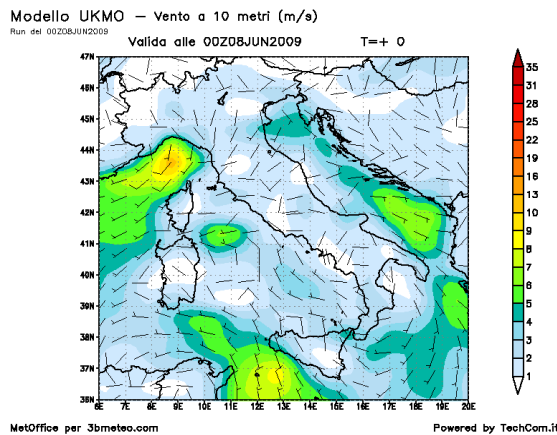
Modello UKMO — Vento a 10 metri (m/s)
Run del 00Z08JUN2009

Valida alle 00Z08JUN2009 T=+ 0

47N
46N
45N
44N
43N
42N
41N
40N
39N
38N
37N
36N

6E 7E 8E 9E 10E 11E 12E 13E 14E 15E 16E 17E 18E 19E 20E

35
31
25
22
19
16
13
10
9
8
7
6
5
4
3
2
1

MetOffice per 3bmeteo.com
Powered by TechCom.it